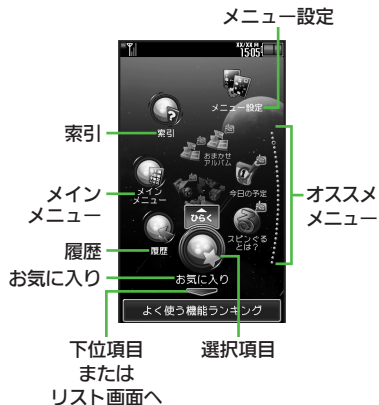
メニュー設定

XX/XX 15:05

メニュー設定

索引

索引

おまかせアルバム

メインメニュー

メインメニュー

今日の予定

オススメメニュー

ひらく

スピンぐるとは?

履歴

履歴

お気に入り

お気に入り

よく使う機能ランキング

下位項目または リスト画面へ

選択項目